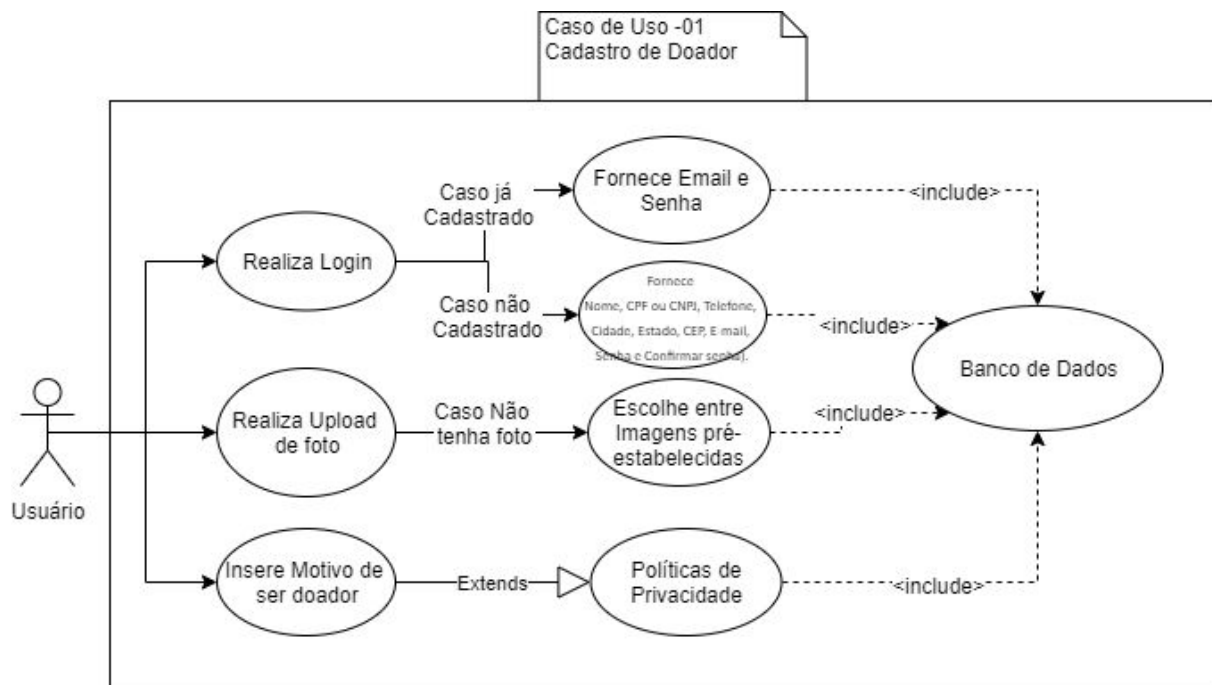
Caso de Uso -01
Cadastro de Doador

Realiza Login

Caso já Cadastrado

Fornece Email e Senha

<include>

Caso não Cadastrado

Fornece
Nome, CPF ou CNPJ, Telefone, Cidade, Estado, CEP, E mail, Senha e Confirmar senha).

<include>

Banco de Dados

Usuário

Realiza Upload de foto

Caso Não tenha foto

Escolhe entre Imagens pré-estabelecidas

<include>

Insere Motivo de ser doador

Extends

Políticas de Privacidade

<include>